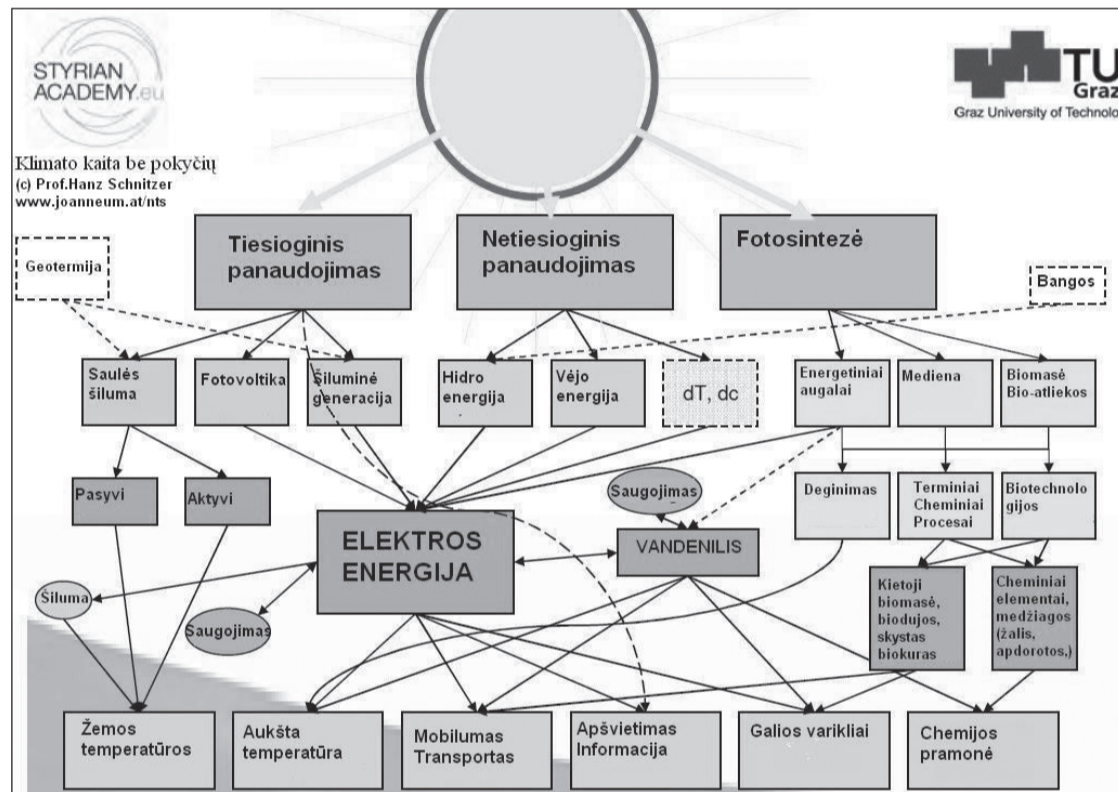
STYRIAN ACADEMY.eu

TU Graz
Graz University of Technolo

Klimato kaita be pokyčių
(c) Prof.Hanz Schnitzer
www.joanneum.at/nts

Geotermija

Tiesioginis panaudojimas

Netiesioginis panaudojimas

Fotosintezė

Bangos

Saulės šiluma

Fotovoltika

Šiluminė generacija

Hidro energija

Vėjo energija

dT, dc

Energetiniai augalai

Mediena

Biomasė Bio-atliekos

Pasyvi

Aktyvi

Saugojimas

Deginimas

Terminiai Cheminiai Procesai

Biotechnologijos

ELEKTROS ENERGIJA

VANDENILIS

Šiluma

Saugojimas

Kietoji biomasė, biodujos, skystas biokuras

Cheminiai elementai, medžiagos (žalis, apdorotos,)

Žemos temperatūros

Aukšta temperatūra

Mobilumas Transportas

Apšvietimas Informacija

Galios varikliai

Chemijos pramonė